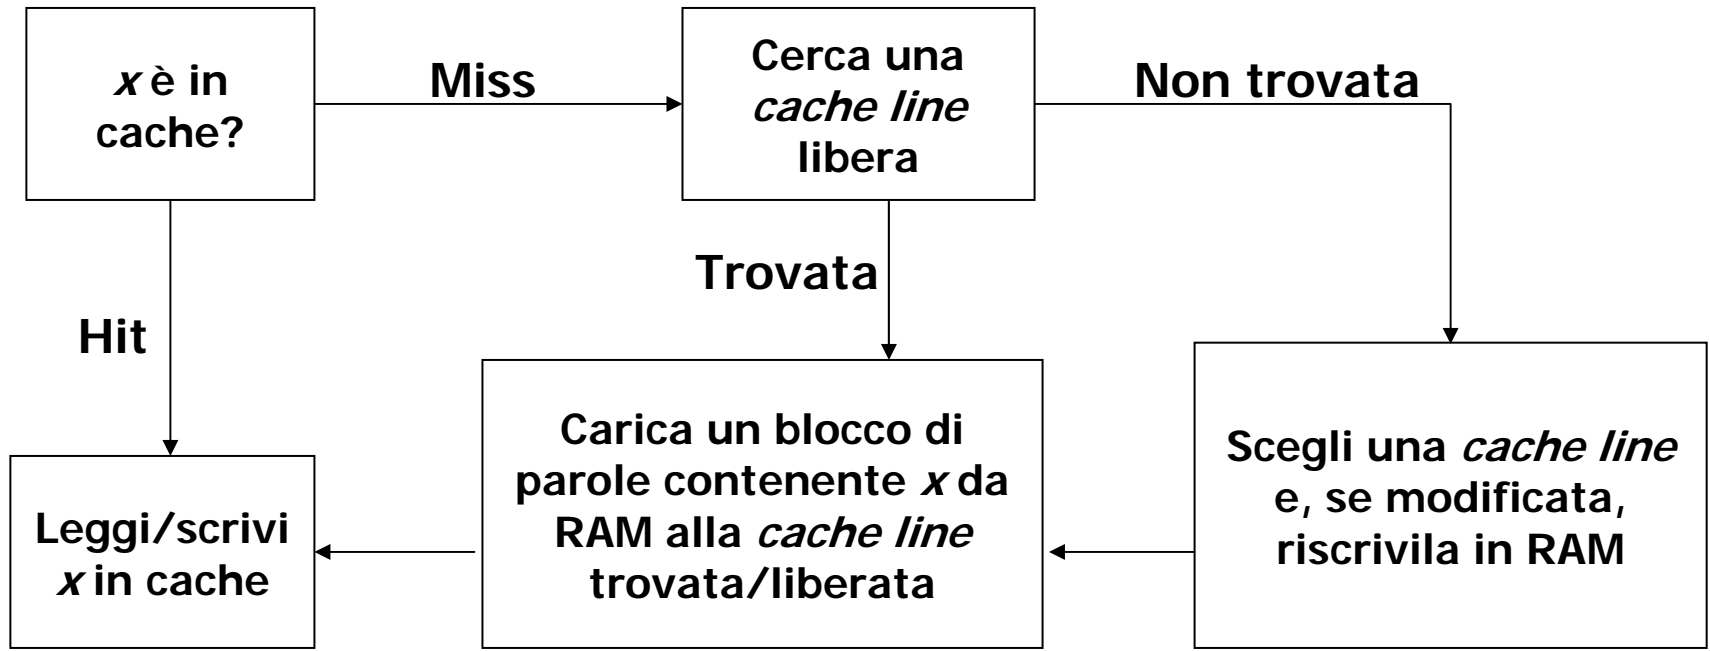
*x* è in cache?

Miss

Cerca una *cache line* libera

Non trovata

Trovata

Hit

Carica un blocco di parole contenente *x* da RAM alla *cache line* trovata/liberata

Scegli una *cache line* e, se modificata, riscrivila in RAM

Leggi/scrivi *x* in cache